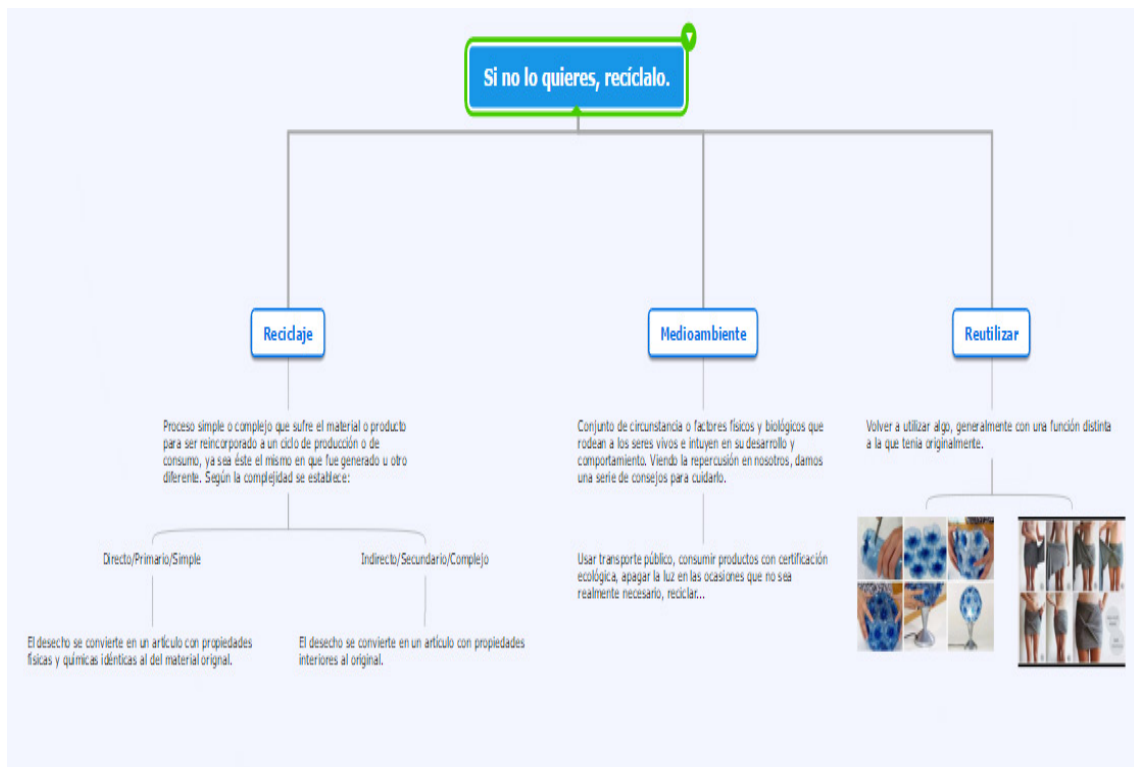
Si no lo quieres, recíclalo.

Reciclaje

Proceso simple o complejo que sufre el material o producto para ser reincorporado a un ciclo de producción o de consumo, ya sea éste el mismo en que fue generado u otro diferente. Según la complejidad se establece:

Directo/Primario/Simple

El desecho se convierte en un artículo con propiedades físicas y químicas idénticas al del material orignal.

Indirecto/Secundario/Complejo

El desecho se convierte en un artículo con propiedades interiores al original.

Medioambiente

Conjunto de circunstancia o factores físicos y biológicos que rodean a los seres vivos e intuyen en su desarrollo y comportamiento. Viendo la repercusión en nosotros, damos una serie de consejos para cuidarlo.

Usar transporte público, consumir productos con certificación ecológica, apagar la luz en las ocasiones que no sea realmente necesario, reciclar...

Reutilizar

Volver a utilizar algo, generalmente con una función distinta a la que tenía originalmente.